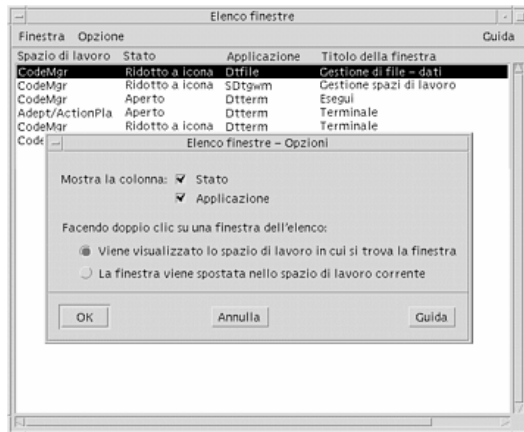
Elenco finestre

Finestra Opzione Guida

| Spazio di lavoro | Stato | Applicazione | Titolo della finestra |
|---|---|---|---|
| CodeMgr | Ridotto a icona | Dtfile | Gestione di file - dati |
| CodeMgr | Ridotto a icona | SDtgwm | Gestione spazi di lavoro |
| CodeMgr | Aperto | Dtterm | Esegui |
| Adept/ActionPla | Aperto | Dtterm | Terminale |
| CodeMgr | Ridotto a icona | Dtterm | Terminale |
| Code | | | |

Elenco finestre - Opzioni

Mostra la colonna: Stato

Applicazione

Facendo doppio clic su una finestra dell'elenco:

Viene visualizzato lo spazio di lavoro in cui si trova la finestra

La finestra viene spostata nello spazio di lavoro corrente

OK Annulla Guida